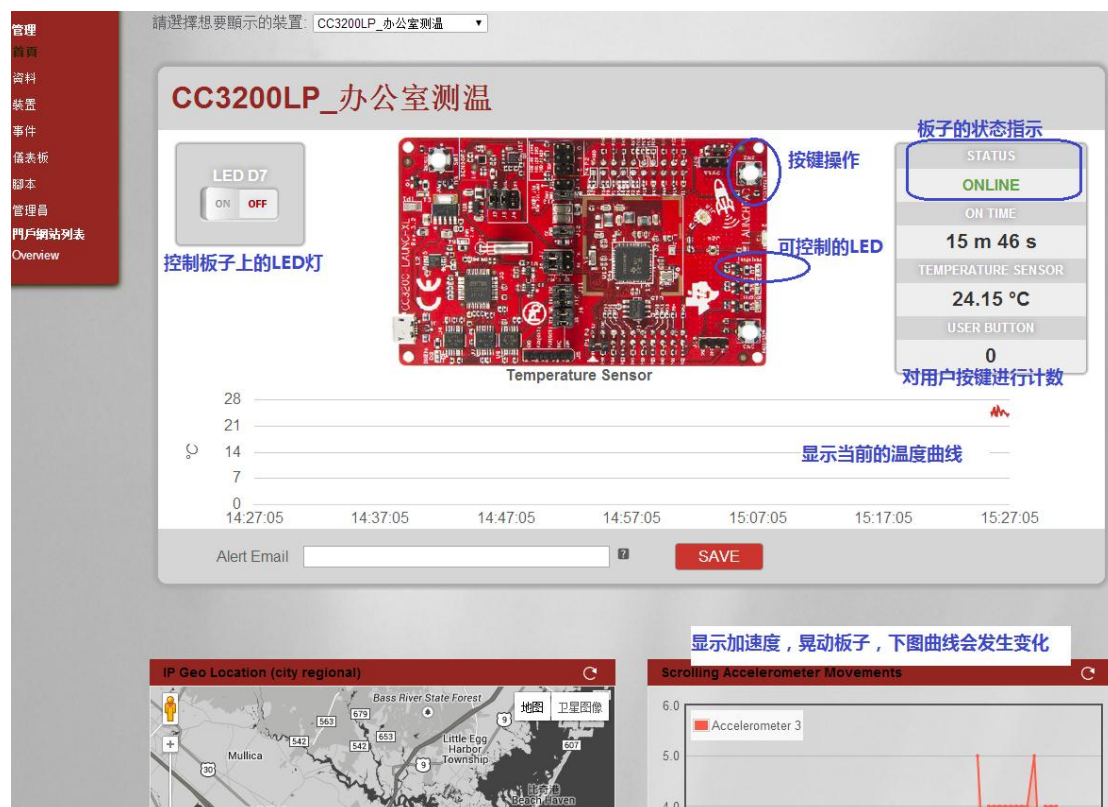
管理
首頁
資料
裝置
事件
儀表板
腳本
管理員
門戶網站列表
Overview

請選擇想要顯示的裝置: CC3200LP_办公室测温

CC3200LP_办公室测温

LED D7
ON OFF
控制板子上的LED灯

按键操作
可控制的LED

板子的状态指示
STATUS
ONLINE
ON TIME
15 m 46 s
TEMPERATURE SENSOR
24.15 °C
USER BUTTON
0
对用户按键进行计数

Temperature Sensor
28
21
14
7
0
°C
显示当前的温度曲线
14:27:05 14:37:05 14:47:05 14:57:05 15:07:05 15:17:05 15:27:05

Alert Email
SAVE

显示加速度，晃动板子，下图曲线会发生变化

IP Geo Location (city regional)
地图 卫星图像
Bass River State Forest
563
679
653
542
542
9
607
Mullica
Little Egg Harbor Township
30
9
Beach Haven

Scrolling Accelerometer Movements
6.0
Accelerometer 3
5.0
4.0